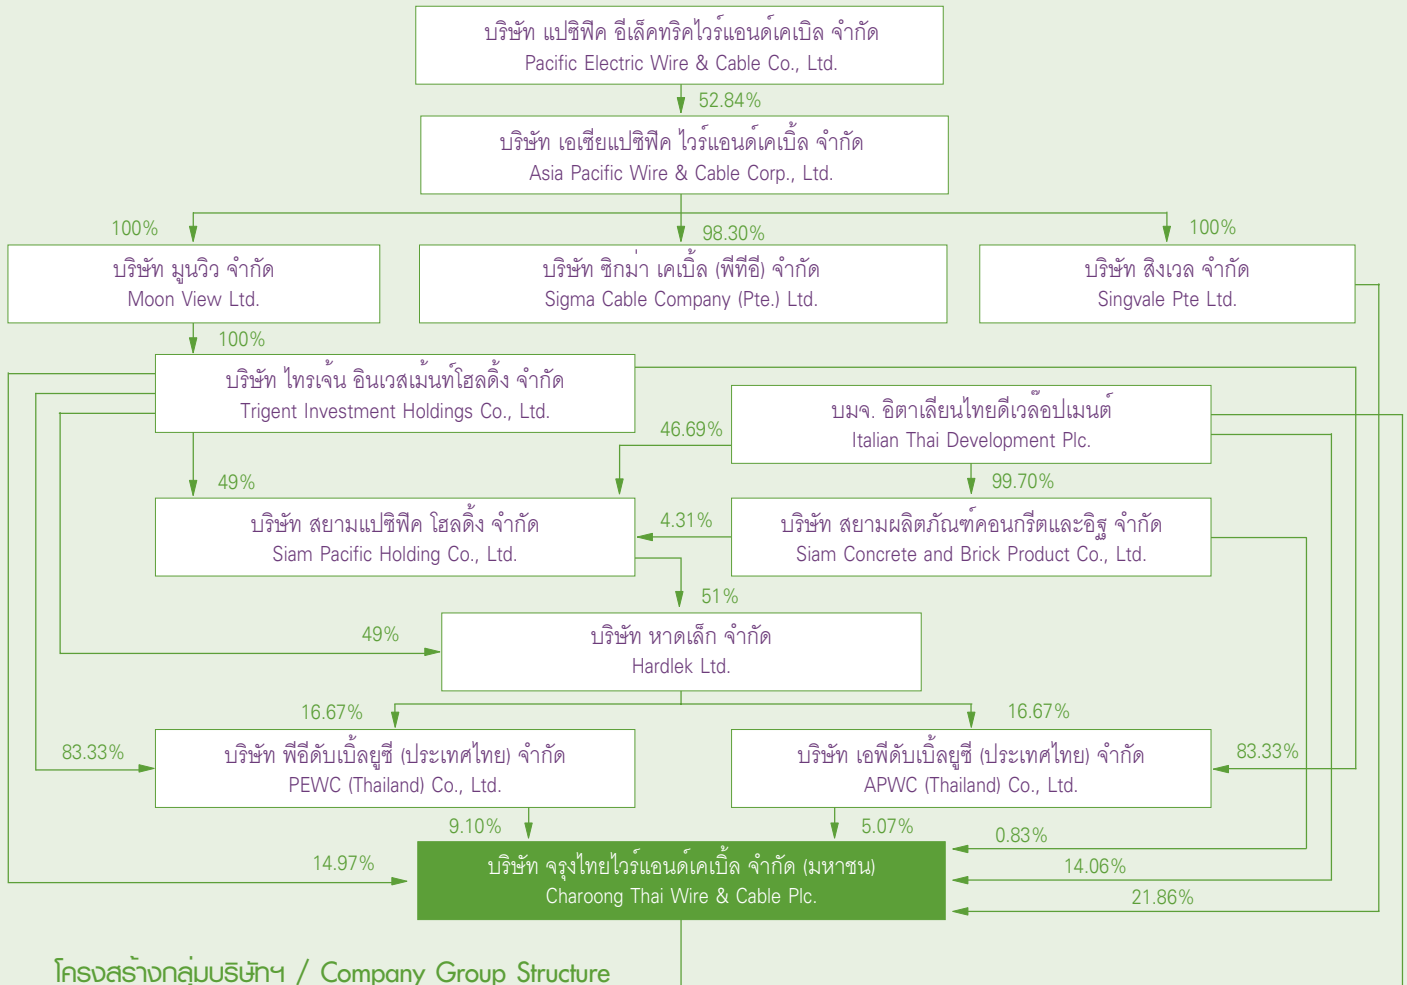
บริษัท แปซิฟิค อีเล็คทริคไวร์แอนด์เคเบิล จำกัด
Pacific Electric Wire & Cable Co., Ltd.

52.84%

บริษัท เอเซียแปซิฟิค ไวร์แอนด์เคเบิ้ล จำกัด
Asia Pacific Wire & Cable Corp., Ltd.

100%

98.30%

100%

บริษัท มูนวิว จำกัด
Moon View Ltd.

บริษัท ซิกม่า เคเบิ้ล (พีทีอี) จำกัด
Sigma Cable Company (Pte.) Ltd.

บริษัท สิงเวล จำกัด
Singvale Pte Ltd.

100%

บริษัท ไทรเจ้น อินเวสเม้นท์โฮลดิ้ง จำกัด
Trigent Investment Holdings Co., Ltd.

บมจ. อิตาเลียนไทยดีเวล๊อปเมนต์
Italian Thai Development Plc.

46.69%

49%

99.70%

บริษัท สยามแปซิฟิค โฮลดิ้ง จำกัด
Siam Pacific Holding Co., Ltd.

4.31%

บริษัท สยามผลิตภัณฑ์คอนกรีตและอิฐ จำกัด
Siam Concrete and Brick Product Co., Ltd.

51%

49%

บริษัท หาดเล็ก จำกัด
Hardlek Ltd.

16.67%

16.67%

83.33%

บริษัท พีอีดับเบิ้ลยูซี (ประเทศไทย) จำกัด
PEWC (Thailand) Co., Ltd.

บริษัท เอพีดับเบิ้ลยูซี (ประเทศไทย) จำกัด
APWC (Thailand) Co., Ltd.

83.33%

9.10%

5.07%

0.83%

14.97%

บริษัท จรุงไทยไวร์แอนด์เคเบิ้ล จำกัด (มหาชน)
Charoong Thai Wire & Cable Plc.

14.06%

21.86%

โครงสร้างกลุ่มบริษัทฯ / Company Group Structure